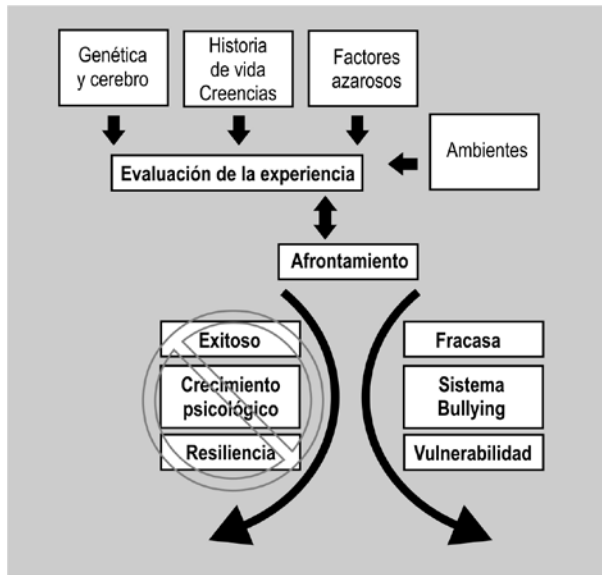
Genética y cerebro

Historia de vida Creencias

Factores azarosos

Ambientes

Evaluación de la experiencia

Afrontamiento

Exitoso

Crecimiento psicológico

Resiliencia

Fracasa

Sistema Bullying

Vulnerabilidad